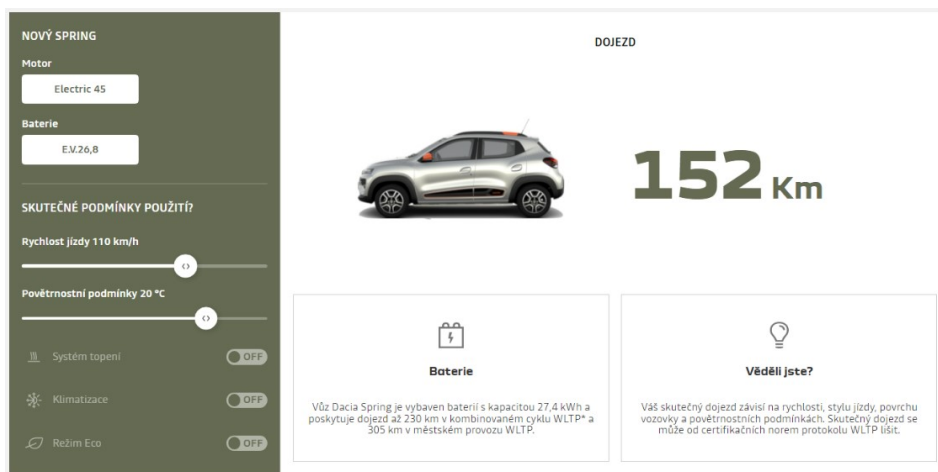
NOVÝ SPRING

Motor

Electric 45

Baterie

E.V.26,8

SKUTEČNÉ PODMÍNKY POUŽITÍ?

Rychlost jízdy 110 km/h

Povětrnostní podmínky 20 °C

Systém topení OFF

Klimatizace OFF

Režim Eco OFF

DOJEZD

152 Km

Baterie

Vůz Dacia Spring je vybaven baterií s kapacitou 27,4 kWh a poskytuje dojezd až 230 km v kombinovaném cyklu WLTP* a 305 km v městském provozu WLTP.

Věděli jste?

Váš skutečný dojezd závisí na rychlosti, stylu jízdy, povrchu vozovky a povětrnostních podmínkách. Skutečný dojezd se může od certifikačních norem protokolu WLTP lišit.